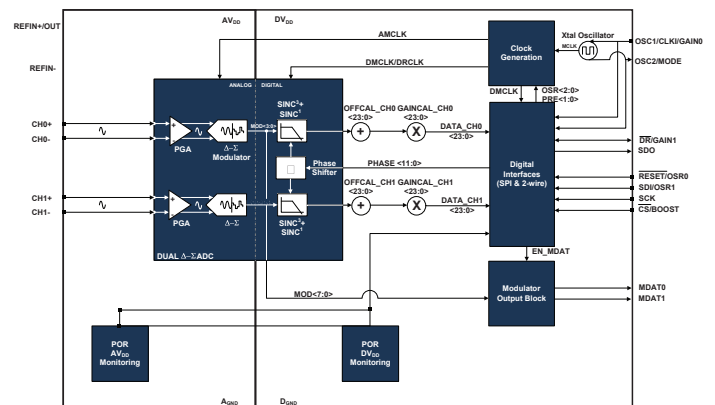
REFIN+/OUT

REFIN-

$AV_{DD}$

$DV_{DD}$

AMCLK

DMCLK/DRCLK

Clock Generation

Xtal Oscillator

MCLK

OSC1/CLKI/GAIN0

OSC2/MODE

DMCLK

OSR<2:0>

PRE<1:0>

ANALOG

DIGITAL

CH0+

CH0-

PGA

$\Delta-\Sigma$ Modulator

MOD<3:0>

$SINC^3+SINC^1$

OFFCAL_CH0 <23:0>

GAINCAL_CH0 <23:0>

DATA_CH0 <23:0>

Phase Shifter

PHASE <11:0>

CH1+

CH1-

PGA

$\Delta-\Sigma$

$SINC^3+SINC^1$

OFFCAL_CH1 <23:0>

GAINCAL_CH1 <23:0>

DATA_CH1 <23:0>

Digital Interfaces (SPI & 2-wire)

$\overline{DR}$/GAIN1

SDO

$\overline{RESET}$/OSR0

SDI/OSR1

SCK

$\overline{CS}$/BOOST

DUAL $\Delta-\Sigma$ADC

EN_MDAT

MOD<7:0>

Modulator Output Block

MDAT0

MDAT1

POR $AV_{DD}$ Monitoring

POR $DV_{DD}$ Monitoring

$A_{GND}$

$D_{GND}$